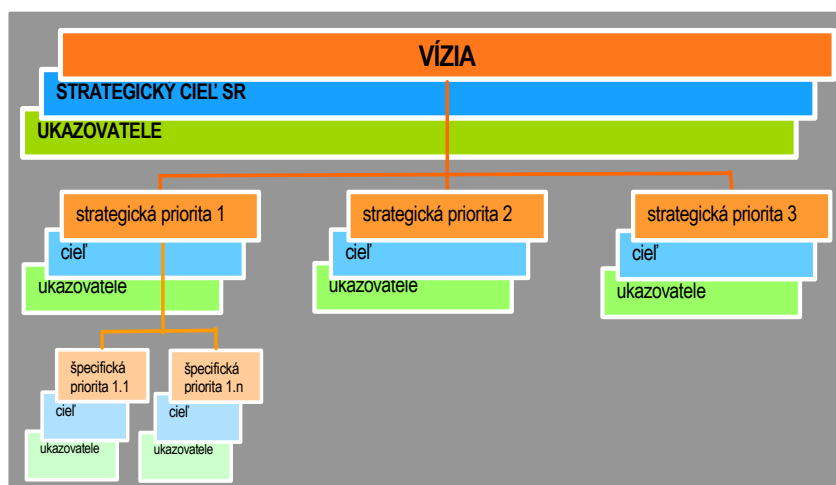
VÍZIA

STRATEGICKÝ CIEĽ SR

UKAZOVATELE

strategická priorita 1

cieľ

ukazovatele

strategická priorita 2

cieľ

ukazovatele

strategická priorita 3

cieľ

ukazovatele

špecifická priorita 1.1

cieľ

ukazovatele

špecifická priorita 1.n

cieľ

ukazovatele